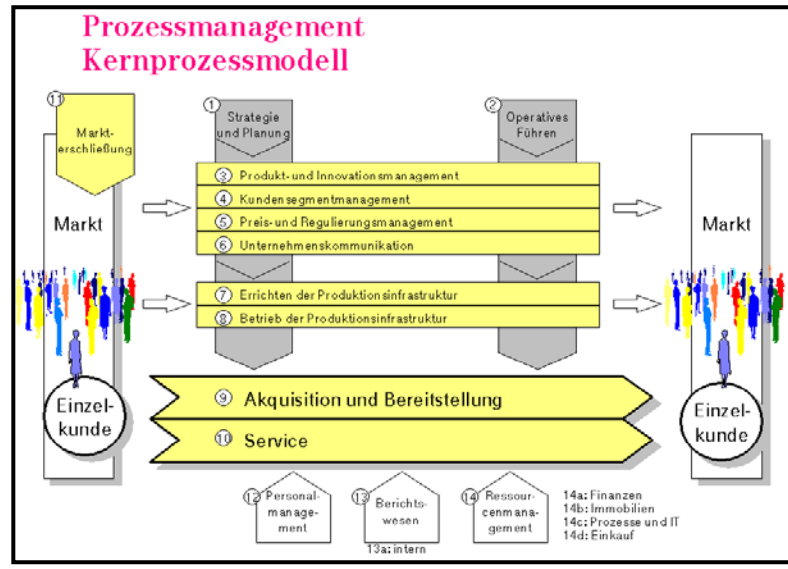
Prozessmanagement
Kernprozessmodell

11 Markterschließung

Markt

1 Strategie und Planung

2 Operatives Führen

3 Produkt- und Innovationsmanagement
4 Kundensegmentmanagement
5 Preis- und Regulierungsmanagement
6 Unternehmenskommunikation

7 Errichten der Produktionsinfrastruktur
8 Betrieb der Produktionsinfrastruktur

Markt

Einzelkunde

9 Akquisition und Bereitstellung

10 Service

Einzelkunde

12 Personalmanagement

13 Berichtswesen
13a: intern

14 Ressourcenmanagement

14a: Finanzen
14b: Immobilien
14c: Prozesse und IT
14d: Einkauf